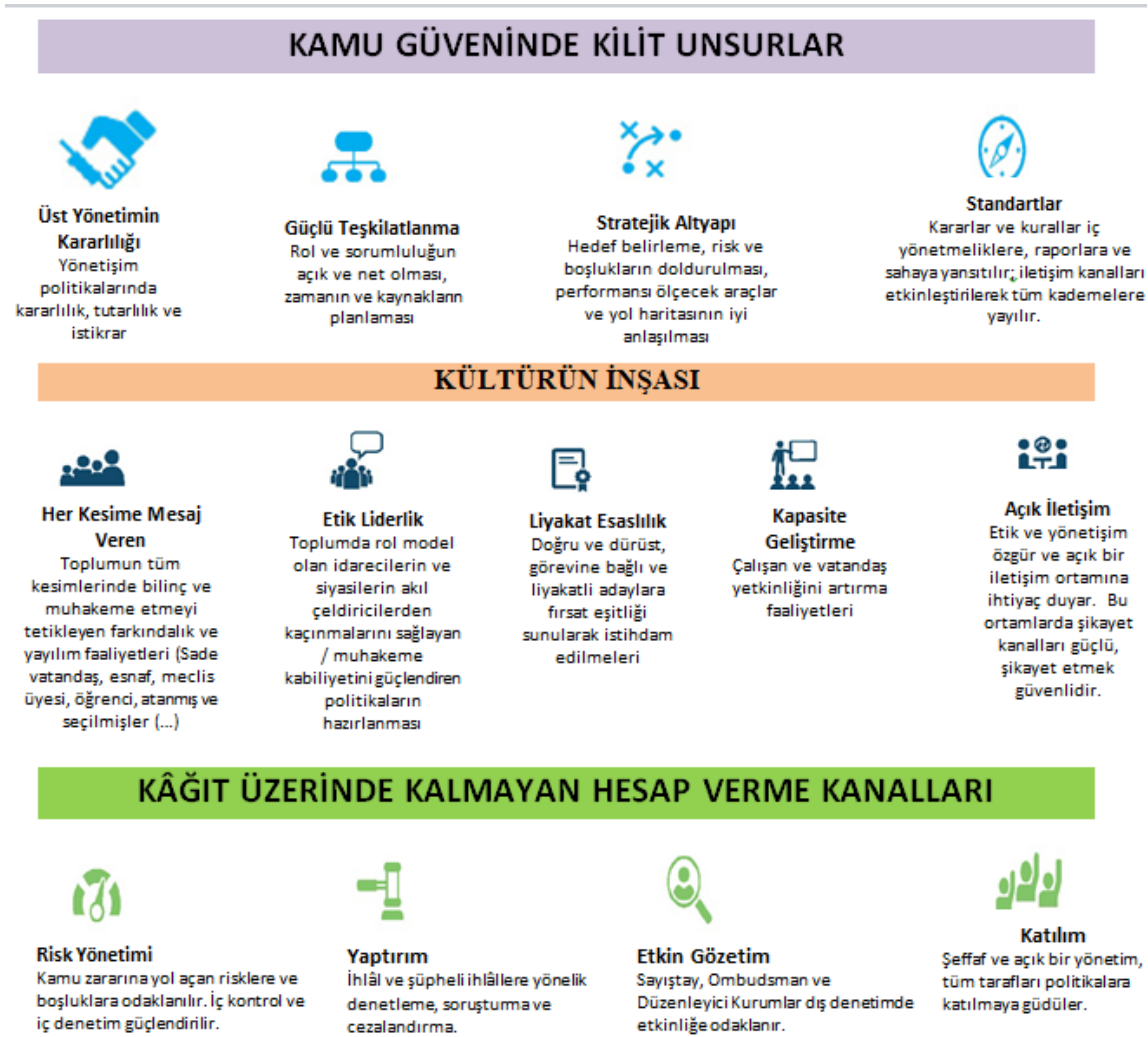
KAMU GÜVENİNDE KİLİT UNSURLAR

Üst Yönetimin Kararlılığı
Yönetişim politikalarında kararlılık, tutarlılık ve istikrar

Güçlü Teşkilatlanma
Rol ve sorumluluğun açık ve net olması, zamanın ve kaynakların planlaması

Stratejik Altyapı
Hedef belirleme, risk ve boşlukların doldurulması, performansı ölçecek araçlar ve yol haritasının iyi anlaşılması

Standartlar
Kararlar ve kurallar iç yönetmeliklere, raporlara ve sahaya yansıtılır; iletişim kanalları etkinleştirilerek tüm kademelere yayılır.

KÜLTÜRÜN İNŞASI

Her Kesime Mesaj Veren
Toplumun tüm kesimlerinde bilinç ve muhakeme etmeyi tetikleyen farkındalık ve yayılım faaliyetleri (Sade vatandaş, esnaf, meclis üyesi, öğrenci, atanmış ve seçilmişler (...)

Etik Liderlik
Toplumda rol model olan idarecilerin ve siyasilerin akıl çeldiricilerden kaçınmalarını sağlayan / muhakeme kabiliyetini güçlendiren politikaların hazırlanması

Liyakat Esaslılık
Doğru ve dürüst, görevine bağlı ve liyakatli adaylara fırsat eşitliği sunularak istihdam edilmeleri

Kapasite Geliştirme
Çalışan ve vatandaş yetkinliğini artırma faaliyetleri

Açık İletişim
Etik ve yönetişim özgür ve açık bir iletişim ortamına ihtiyaç duyar. Bu ortamlarda şikayet kanalları güçlü, şikayet etmek güvenlidir.

KÂĞIT ÜZERİNDE KALMAYAN HESAP VERME KANALLARI

Risk Yönetimi
Kamu zararına yol açan risklere ve boşluklara odaklanılır. İç kontrol ve iç denetim güçlendirilir.

Yaptırım
İhlâl ve şüpheli ihlâllere yönelik denetleme, soruşturma ve cezalandırma.

Etkin Gözetim
Sayıştay, Ombudsman ve Düzenleyici Kurumlar dış denetimde etkinliğe odaklanır.

Katılım
Şeffaf ve açık bir yönetim, tüm tarafları politikalara katılmaya güdüler.